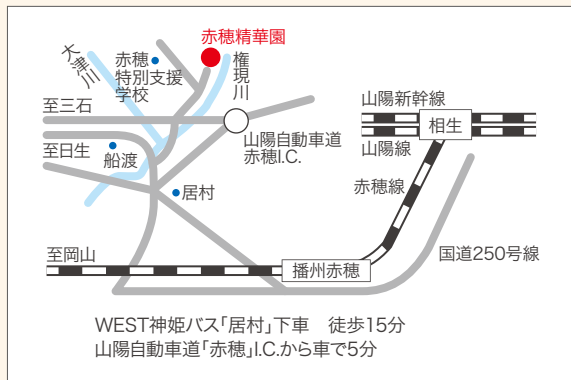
赤穂精華園

大津川

赤穂特別支援学校

権現川

至三石

山陽新幹線

相生

山陽自動車道赤穂I.C.

山陽線

至日生

船渡

赤穂線

居村

至岡山

播州赤穂

国道250号線

WEST神姫バス「居村」下車　徒歩15分
山陽自動車道「赤穂」I.C.から車で5分